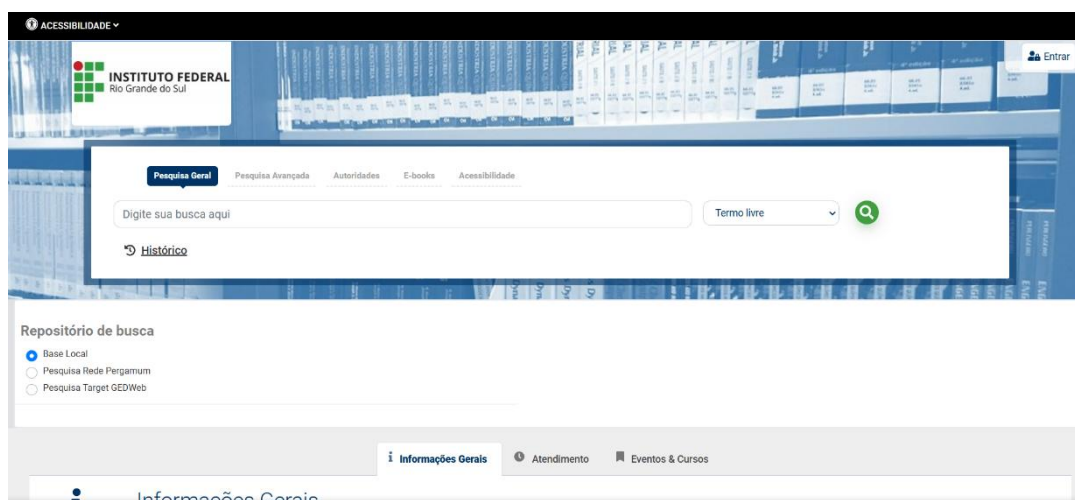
ACESSIBILIDADE

INSTITUTO FEDERAL
Rio Grande do Sul

Entrar

Pesquisa Geral
Pesquisa Avançada
Autoridades
E-books
Acessibilidade

Digite sua busca aqui
Termo livre

Histórico

Repositório de busca
Base Local
Pesquisa Rede Pergamum
Pesquisa Target GEDWeb

Informações Gerais
Atendimento
Eventos & Cursos

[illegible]